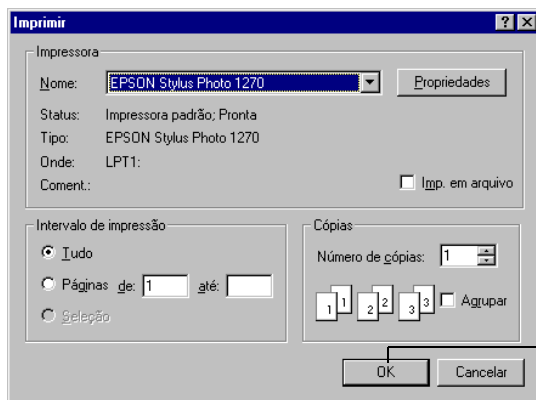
Imprimir ? X

Impressora

Nome: EPSON Stylus Photo 1270 Propriedades

Status: Impressora padrão; Pronta

Tipo: EPSON Stylus Photo 1270

Onde: LPT1:

Coment.: Imp. em arquivo

Intervalo de impressão

Tudo

Páginas de: 1 até:

Seleção

Cópias

Número de cópias: 1

1 1 2 2 3 3 Agrupar

OK Cancelar